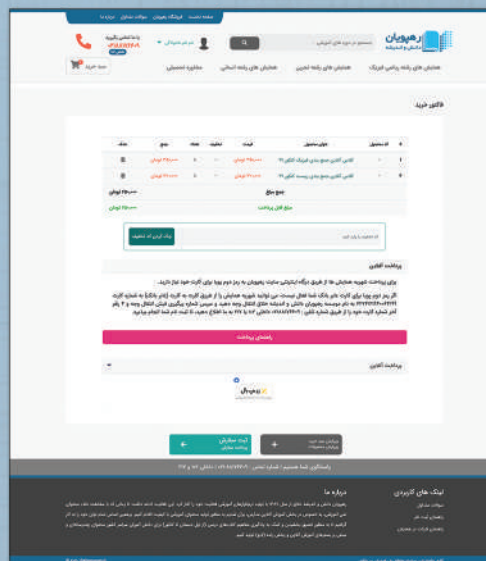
صفحه نخست فروشگاه رهپویان سوالات متداول درباره ما

رهپویان دانش و اندیشه

جستجو در دوره های آموزشی

ثبت نام/ورود

پشتیبانی

همایش های رشته ریاضی فیزیک همایش های رشته تجربی همایش های رشته انسانی مشاوره تحصیلی

سبد خرید

فاکتور خرید

| ردیف | کد محصول | عنوان محصول | قیمت | تخفیف | تعداد | جمع | حذف |
|---|---|---|---|---|---|---|---|
| ۱ | | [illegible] | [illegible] تومان | | ۱ | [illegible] تومان | |
| ۲ | | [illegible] | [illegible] تومان | | ۱ | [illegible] تومان | |

جمع مبلغ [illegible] تومان

مبلغ قابل پرداخت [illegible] تومان

کد تخفیف را وارد کنید

اعمال کد تخفیف

پرداخت آفلاین

برای پرداخت شهریه همایش ها از طریق درگاه اینترنتی سایت رهپویان به رمز دوم پویا برای کارت خود نیاز دارید.

اگر رمز دوم پویا برای کارت بانکی شما فعال نیست، می توانید شهریه همایش را از طریق کارت به کارت (تمام بانکها) به شماره کارت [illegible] به نام موسسه رهپویان دانش و اندیشه مقابل انتقال وجه دهید. و سپس شماره پیگیری فیش انتقال وجه و ۴ رقم آخر شماره کارت خود را از طریق شماره تلفن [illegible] داخلی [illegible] اطلاع دهید تا ثبت نام شما انجام پذیرد.

راهنمای پرداخت

پرداخت آنلاین

زرین پال

ثبت سفارش
پرداخت آنلاین

بازگشت به صفحه
انتخاب محصولات

راهنمای تلفنی شما هستیم | شماره تماس: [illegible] | داخلی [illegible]

درباره ما

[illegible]

لینک های کاربردی

سوالات متداول

راهنمای ثبت نام

راهنمای شرکت در همایش

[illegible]